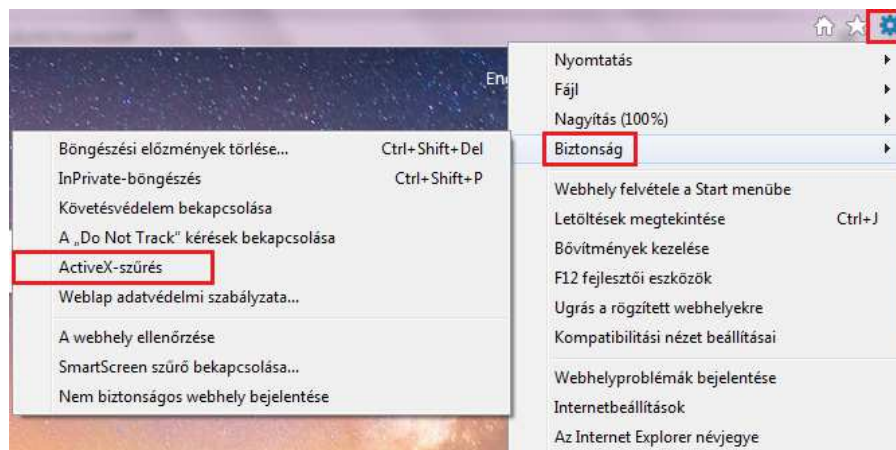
Nyomtatás
Fájl
Nagyítás (100%)
Biztonság
Webhely felvétele a Start menübe
Letöltések megtekintése Ctrl+J
Bővítmények kezelése
F12 fejlesztői eszközök
Ugrás a rögzített webhelyekre
Kompatibilitási nézet beállításai
Webhelyproblémák bejelentése
Internetbeállítások
Az Internet Explorer névjegye

Böngészési előzmények törlése... Ctrl+Shift+Del
InPrivate-böngészés Ctrl+Shift+P
Követésvédelem bekapcsolása
A „Do Not Track" kérések bekapcsolása
ActiveX-szűrés
Weblap adatvédelmi szabályzata...
A webhely ellenőrzése
SmartScreen szűrő bekapcsolása...
Nem biztonságos webhely bejelentése

En